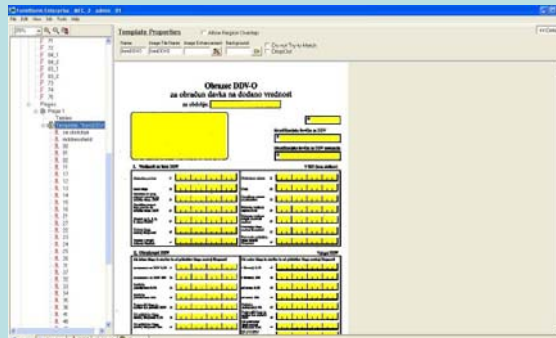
FormStorm Enterprise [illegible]

File Edit View Tab Tools Help

Template Properties

Allow Region Overlap

Name

Image File Name

Image Enhancement

Background

Do not Try to Match

Drop Out

Pages

Page 1

Tables

Obrazec DDV-O

za obračun davka na dodano vrednost

za obdobje

Identifikacijska številka za DDV

I. Vrednost brez DDV

II. Obračunani DDV